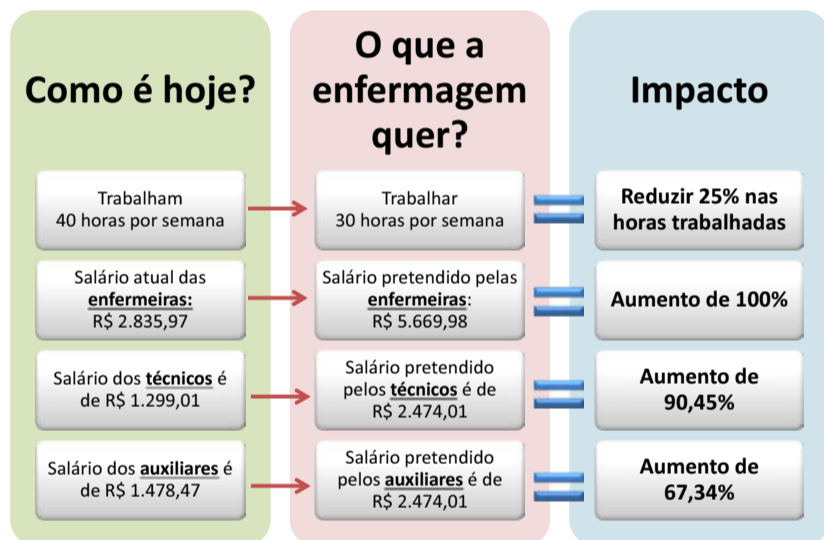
Como é hoje?

O que a enfermagem quer?

Impacto

Trabalham 40 horas por semana

Trabalhar 30 horas por semana

Reduzir 25% nas horas trabalhadas

Salário atual das **enfermeiras:** R$ 2.835,97

Salário pretendido pelas **enfermeiras**: R$ 5.669,98

Aumento de 100%

Salário dos **técnicos** é de R$ 1.299,01

Salário pretendido pelos **técnicos** é de R$ 2.474,01

Aumento de 90,45%

Salário dos **auxiliares** é de R$ 1.478,47

Salário pretendido pelos **auxiliares** é de R$ 2.474,01

Aumento de 67,34%